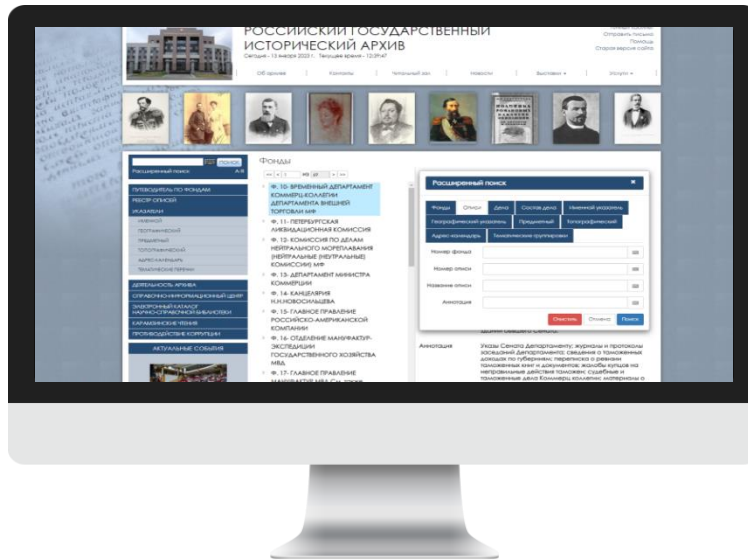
РОССИЙСКИЙ ГОСУДАРСТВЕННЫЙ ИСТОРИЧЕСКИЙ АРХИВ

Сегодня - 13 января 2023 г. Текущее время - 12:09:47

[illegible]
Отправить письмо
Помощь
Старая версия сайта

Об архиве | Контакты | Читальный зал | Новости | Выставки | Услуги

Расширенный поиск | поиск | А-Я

ПУТЕВОДИТЕЛЬ ПО ФОНДАМ
РЕЕСТР ОПИСЕЙ
УКАЗАТЕЛИ
ИМЕННОЙ
ГЕОГРАФИЧЕСКИЙ
ПРЕДМЕТНЫЙ
ТОПОГРАФИЧЕСКИЙ
АДРЕС-КАЛЕНДАРЬ
ТЕМАТИЧЕСКИЕ ПЕРЕЧНИ
ДЕЯТЕЛЬНОСТЬ АРХИВА
СПРАВОЧНО-ИНФОРМАЦИОННЫЙ ЦЕНТР
ЭЛЕКТРОННЫЙ КАТАЛОГ НАУЧНО-СПРАВОЧНОЙ БИБЛИОТЕКИ
КАРАМЗИНСКИЕ ЧТЕНИЯ
ПРОТИВОДЕЙСТВИЕ КОРРУПЦИИ
АКТУАЛЬНЫЕ СОБЫТИЯ

Фонды

Ф. 10. ВРЕМЕННЫЙ ДЕПАРТАМЕНТ КОММЕРЦ-КОЛЛЕГИИ ДЕПАРТАМЕНТА ВНЕШНЕЙ ТОРГОВЛИ МФ
Ф. 11. ПЕТЕРБУРГСКАЯ ЛИКВИДАЦИОННАЯ КОМИССИЯ
Ф. 12. КОМИССИЯ ПО ДЕЛАМ НЕЙТРАЛЬНОГО МОРЕПЛАВАНИЯ (НЕЙТРАЛЬНЫЕ (НЕУТРАЛЬНЫЕ) КОМИССИИ) МФ
Ф. 13. ДЕПАРТАМЕНТ МИНИСТРА КОММЕРЦИИ
Ф. 14. КАНЦЕЛЯРИЯ Н.Н.НОВОСИЛЬЦЕВА
Ф. 15. ГЛАВНОЕ ПРАВЛЕНИЕ РОССИЙСКО-АМЕРИКАНСКОЙ КОМПАНИИ
Ф. 16. ОТДЕЛЕНИЕ МАНУФАКТУР-ЭКСПЕДИЦИИ ГОСУДАРСТВЕННОГО ХОЗЯЙСТВА МВД
Ф. 17. ГЛАВНОЕ ПРАВЛЕНИЕ МАНУФАКТУР МВД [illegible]

Расширенный поиск

Фонды | Описи | Дела | Состав дела | Именной указатель | Географический указатель | Предметный | Топографический | Адрес-календарь | Тематические группировки

Номер фонда
Номер описи
Название описи
Аннотация

Очистить | Отмена | Поиск

Аннотация

Указы Сената Департаменту; журналы и протоколы заседаний Департамента; сведения о таможенных доходах по губерниям; переписка о ревизии таможенных книг и документов; жалобы купцов на неправильные действия таможен; судебные и таможенные дела Коммерц-коллегии; материалы о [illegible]